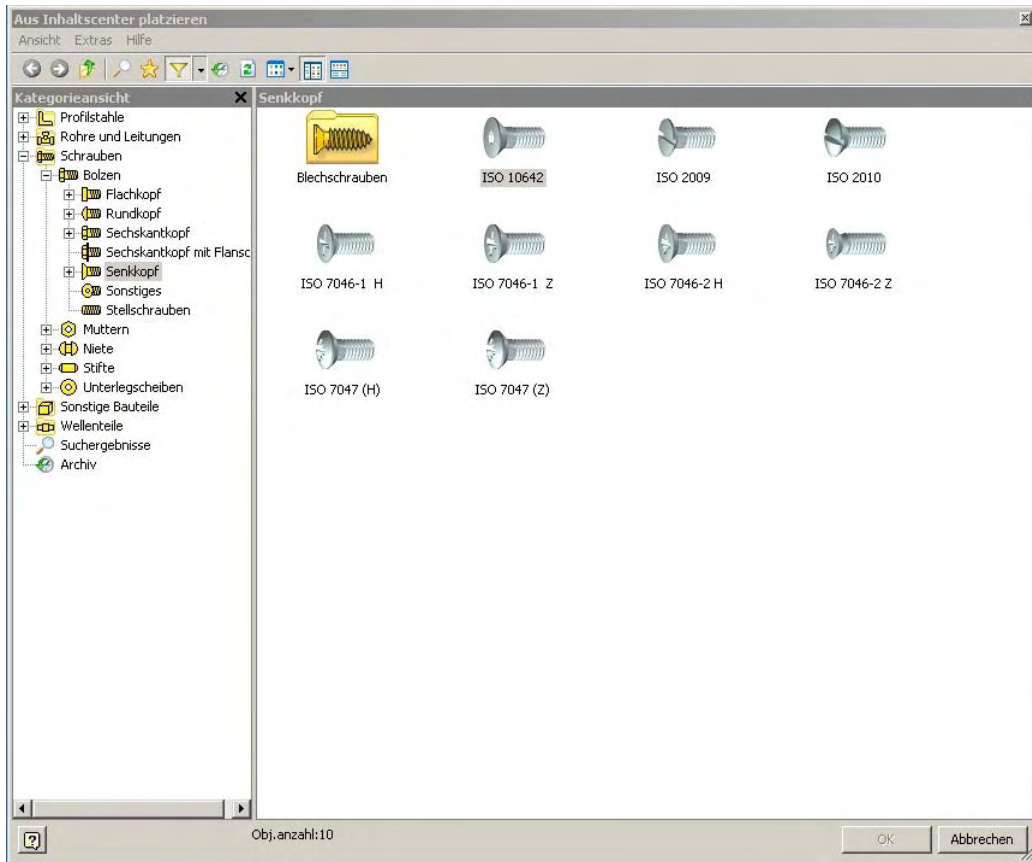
Aus Inhaltscenter platzieren

Ansicht Extras Hilfe

Kategorieansicht

Profilstahle
Rohre und Leitungen
Schrauben
Bolzen
Flachkopf
Rundkopf
Sechskantkopf
Sechskantkopf mit Flansc
Senkkopf
Sonstiges
Stellschrauben
Muttern
Niete
Stifte
Unterlegscheiben
Sonstige Bauteile
Wellenteile
Suchergebnisse
Archiv

Senkkopf

Blechschrauben
ISO 10642
ISO 2009
ISO 2010
ISO 7046-1 H
ISO 7046-1 Z
ISO 7046-2 H
ISO 7046-2 Z
ISO 7047 (H)
ISO 7047 (Z)

Obj.anzahl:10

OK
Abbrechen